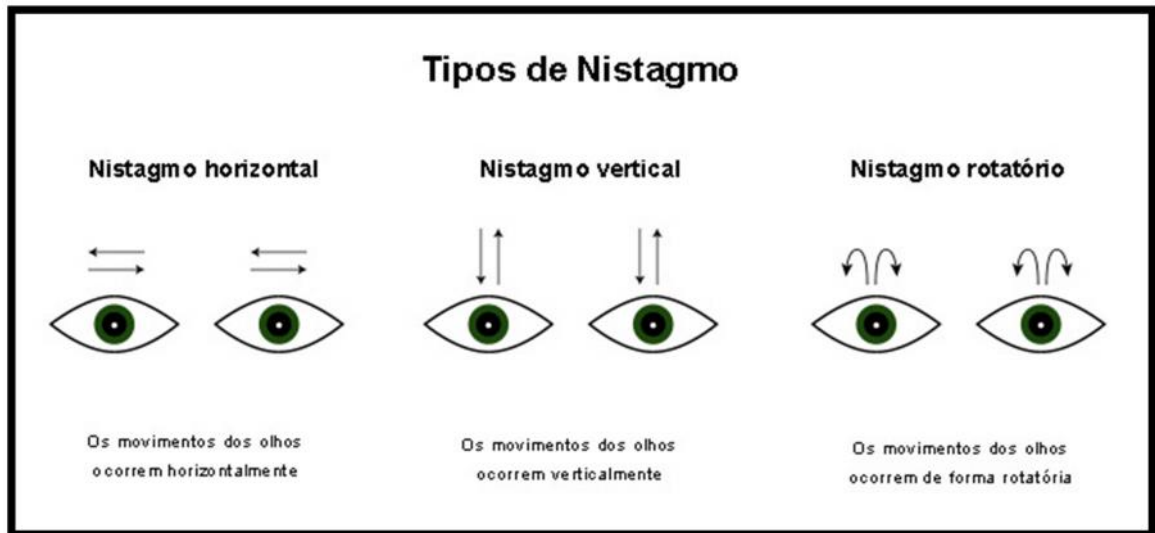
Tipos de Nistagmo

Nistagmo horizontal

Os movimentos dos olhos ocorrem horizontalmente

Nistagmo vertical

Os movimentos dos olhos ocorrem verticalmente

Nistagmo rotatório

Os movimentos dos olhos ocorrem de forma rotatória